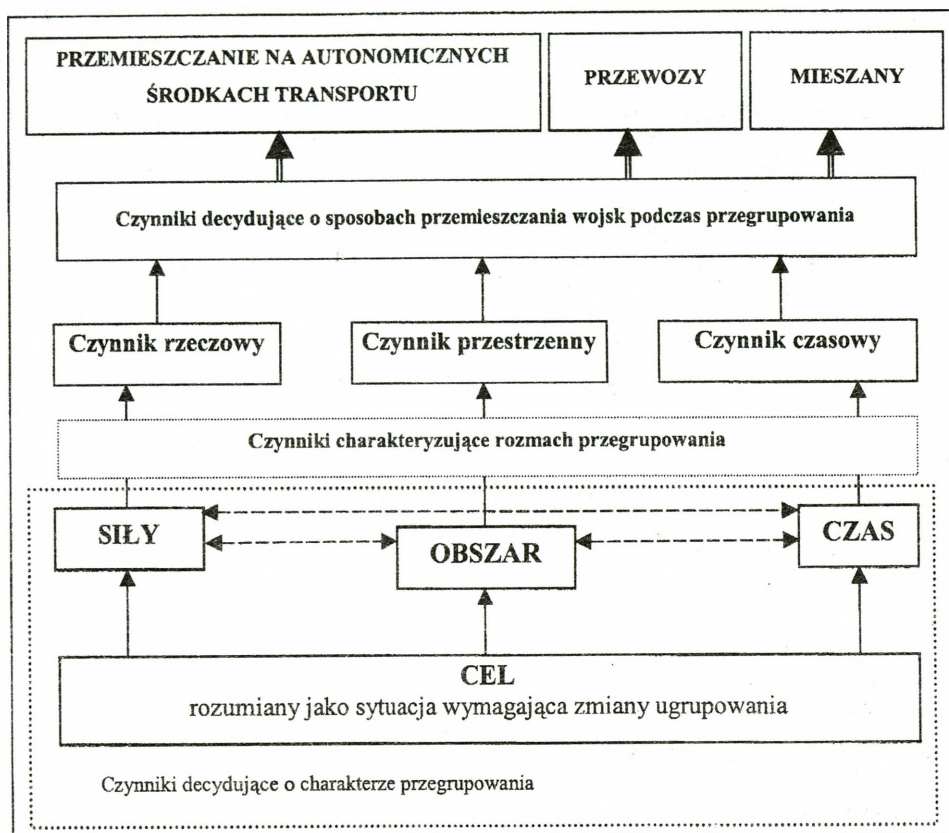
PRZEMIESZCZANIE NA AUTONOMICZNYCH ŚRODKACH TRANSPORTU

PRZEWOZY

MIESZANY

Czynniki decydujące o sposobach przemieszczania wojsk podczas przegrupowania

Czynnik rzeczowy

Czynnik przestrzenny

Czynnik czasowy

Czynniki charakteryzujące rozmach przegrupowania

SIŁY

OBSZAR

CZAS

CEL
rozumiany jako sytuacja wymagająca zmiany ugrupowania

Czynniki decydujące o charakterze przegrupowania